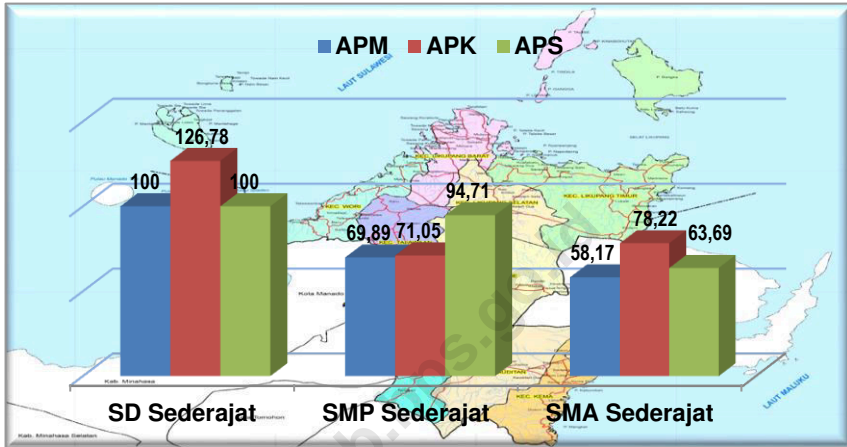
APM APK APS

100
126,78
100
69,89
71,05
94,71
58,17
78,22
63,69

SD Sederajat
SMP Sederajat
SMA Sederajat

LAUT SULAWESI
KEC. WORI
KEC. LIKUPANG BARAT
KEC. LIKUPANG TIMUR
Kota Manado
Kab. Minahasa
Kab. Minahasa Selatan
LAUT MALUKU
KEC. KEMA